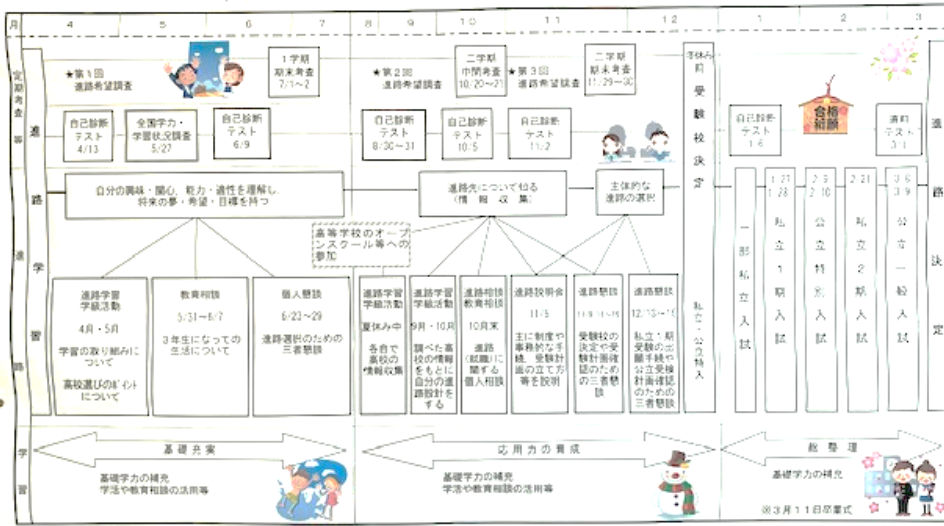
月 4 5 6 7 8 9 10 11 12 1 2 3

定期考査等

★第１回 進路希望調査

１学期 期末考査 7/1～2

★第２回 進路希望調査

二学期 中間考査 10/20～21

★第３回 進路希望調査

二学期 期末考査 11/29～30

冬休み前 受験校決定

合格祈願

進路学習

自己診断テスト 4/13

全国学力・学習状況調査 5/27

自己診断テスト 6/9

自己診断テスト 8/30～31

自己診断テスト 10/5

自己診断テスト 11/2

自己診断テスト 1/6

達成テスト 3/1

自分の興味・関心、能力・適性を理解し、将来の夢・希望・目標を持つ

進路先について知る（情報収集）

主体的な進路の選択

高等学校のオープンスクール等への参加

進路学習 学級活動 4月・5月 学習の取り組みについて 高校選びのﾎﾟｲﾝﾄについて

教育相談 5/31～6/7 3年生になっての生活について

個人懇談 6/23～29 進路選択のための三者懇談

進路学習 学級活動 夏休み中 各自で高校の情報収集

進路学習 学級活動 9月・10月 調べた高校の情報をもとに自分の進路設計をする

進路相談 教育相談 10月末 進路（就職）に関する個人相談

進路説明会 11/5 主に制度や事務的な手続き、受験計画の立て方等を説明

進路懇談 11/8～11/15 受験校の決定や受験計画確認のための三者懇談

進路懇談 12/13～15 私立・専願受験の出願手続や公立受験計画確認のための三者懇談

私立・公立特入

一部私立入試

1/21 1/28 私立１期入試

2/5 2/10 公立特別入試

2/21 私立２期入試

3/6 3/9 公立一般入試

進路決定

学習

基礎充実

基礎学力の補充 学活や教育相談の活用等

応用力の育成

基礎学力の補充 学活や教育相談の活用等

総整理

基礎学力の補充

※3月11日卒業式